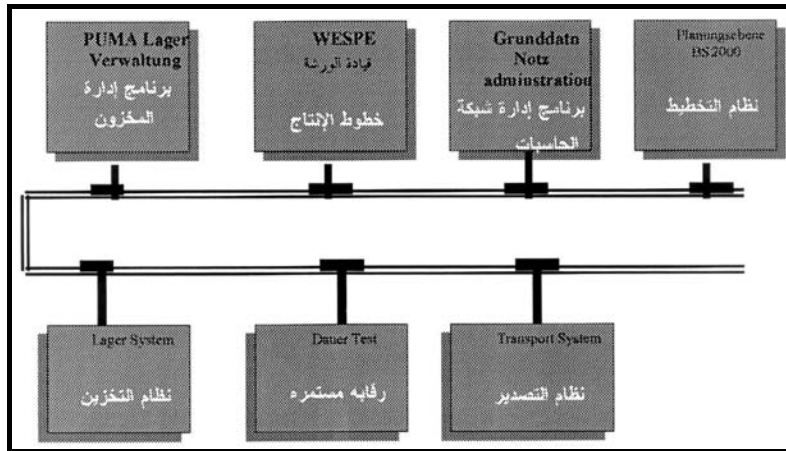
PUMA Lager Verwaltung
برنامج إدارة المخزون

WESPE
قيادة الورشة
خطوط الإنتاج

Grunddatn Notz administratiou
برنامج إدارة شبكة الحاسبات

Planungsebene BS2000
نظام التخطيط

Lager System
نظام التخزين

Dauer Test
رقابه مستمره

Transport System
نظام التصدير